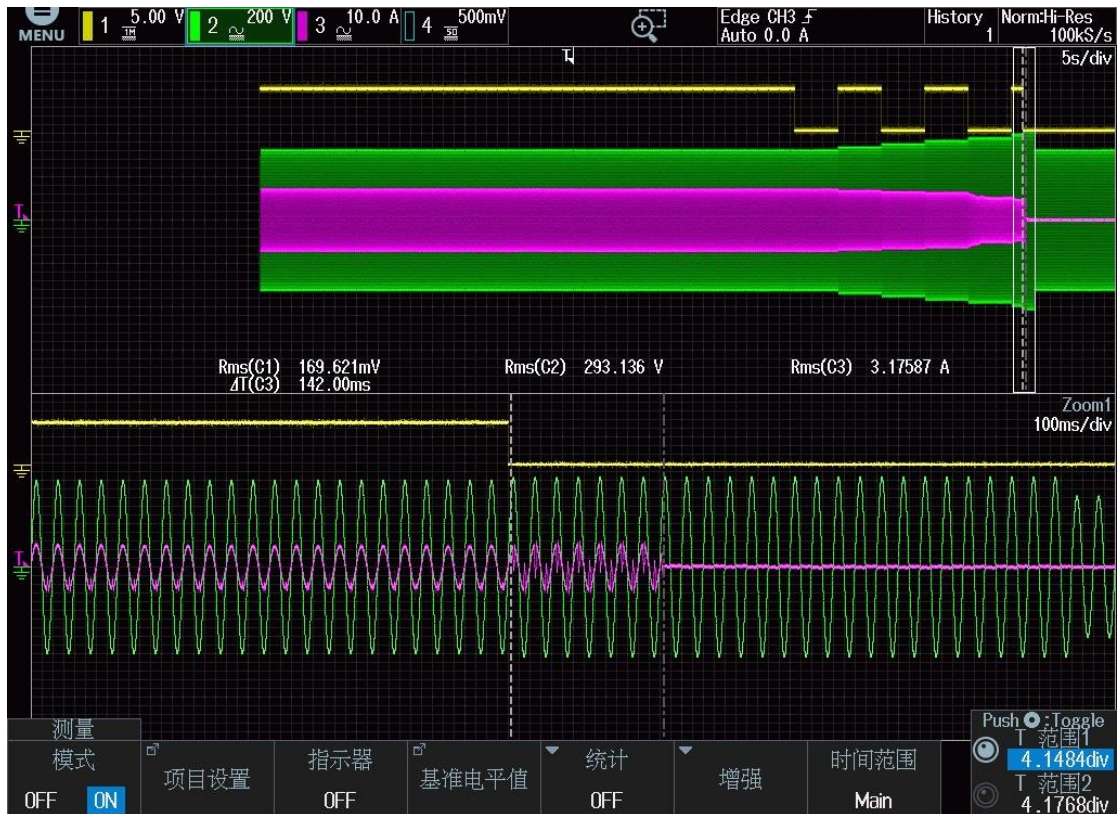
MENU 1 5.00 V 1M 2 200 V 3 10.0 A 4 500mV 50

Edge CH3 Auto 0.0 A

History 1

Norm:Hi-Res 100kS/s

5s/div

Rms(C1) 169.621mV
ΔT(C3) 142.00ms

Rms(C2) 293.136 V

Rms(C3) 3.17587 A

Zoom1
100ms/div

测量
模式
OFF ON

项目设置

指示器
OFF

基准电平值

统计
OFF

增强

时间范围
Main

Push ◉:Toggle
T 范围1
4.1484div
T 范围2
4.1768div